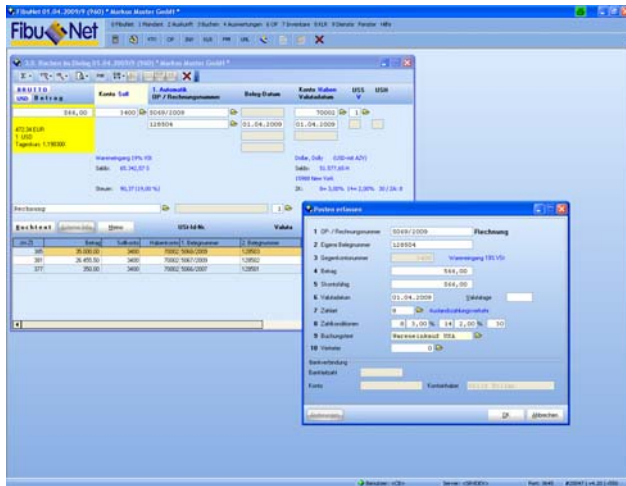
FibuNet 01.04.2009/9 (960) * Markus Muster GmbH *

Fibu Net

0 FibuNet 1 Mandant 2 Auskunft 3 Buchen 4 Auswertungen 5 OP 7 Inventare 8 KLR 9 Dienste Fenster Hilfe

3.3. Buchen im Dialog 01.04.2009/9 (960) * Markus Muster GmbH *

BRUTTO
USD Betrag

Konto Soll

1. Automatik
OP / Rechnungsnummer

Beleg-Datum

Konto Haben
Valutadatum

USS

USH

566,00

3400

5049/2009

128504

01.04.2009

70002

01.04.2009

1

472,34 EUR
1 USD
Tageskurs 1,198300

Wareneingang 19% VSt

Saldo: 65.342,57 S

Steuer: 90,37 (19,00 %)

Dollar, Dolly (USD mit AZV)

Saldo: 51.577,60 H

15999 New York

Zk: 8= 3,00% 14= 2,00% 30 / Zk: 8

Rechnung

Buchtext

Ausgleich

Memo

USt-Id-Nr.

Valuta

| Zeile | Betrag | Soll-konto | Habenkonto | 1. Belegnummer | 2. Belegnummer |
|---|---|---|---|---|---|
| 385 | 35.000,00 | 3400 | 70002 5066/2009 | | 128503 |
| 381 | 26.455,50 | 3400 | 70002 5067/2009 | | 128502 |
| 377 | 350,00 | 3400 | 70002 5066/2007 | | 128501 |

Posten erfassen

1 OP / Rechnungsnummer 5049/2009 Rechnung

2 Eigene Belegnummer 128504

3 Gegenkontonummer 3400 Wareneingang 19% VSt

4 Betrag 566,00

5 Skontofähig 566,00

6 Valutadatum 01.04.2009 Valutatage

7 Zahlart 8 Auslandsüberweisung

8 Zahlkonditionen 8 3,00 % 14 2,00 % 30

9 Buchungstext Wareneinkauf USA

10 Vertreter 0

Bankverbindung

Bankleitzahl

Konto

Kontoinhaber Dolly Dollar

Ändern

OK

Abbrechen

Benutzer: <CB> Server: <SHIDEV> Port: 3045 #20097 | v4.20.1-050